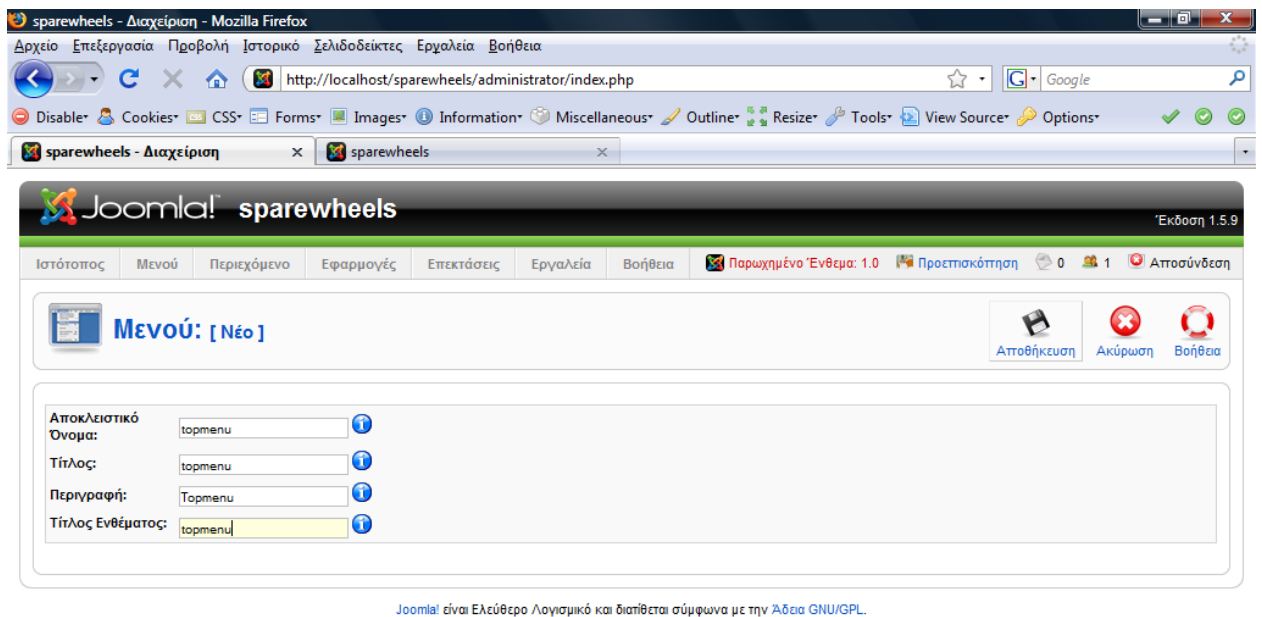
sparewheels - Διαχείριση - Mozilla Firefox

Αρχείο Επεξεργασία Προβολή Ιστορικό Σελιδοδείκτες Εργαλεία Βοήθεια

http://localhost/sparewheels/administrator/index.php

Google

Disable Cookies CSS Forms Images Information Miscellaneous Outline Resize Tools View Source Options

sparewheels - Διαχείριση

sparewheels

Joomla! sparewheels

Έκδοση 1.5.9

Ιστότοπος Μενού Περιεχόμενο Εφαρμογές Επεκτάσεις Εργαλεία Βοήθεια

Παρωχημένο Ένθεμα: 1.0 Προεπισκόπηση 0 1 Αποσύνδεση

Μενού: [ Νέο ]

Αποθήκευση Ακύρωση Βοήθεια

| | |
|---|---|
| Αποκλειστικό Όνομα: | topmenu |
| Τίτλος: | topmenu |
| Περιγραφή: | Topmenu |
| Τίτλος Ενθέματος: | topmenu |

Joomla! είναι Ελεύθερο Λογισμικό και διατίθεται σύμφωνα με την Άδεια GNU/GPL.